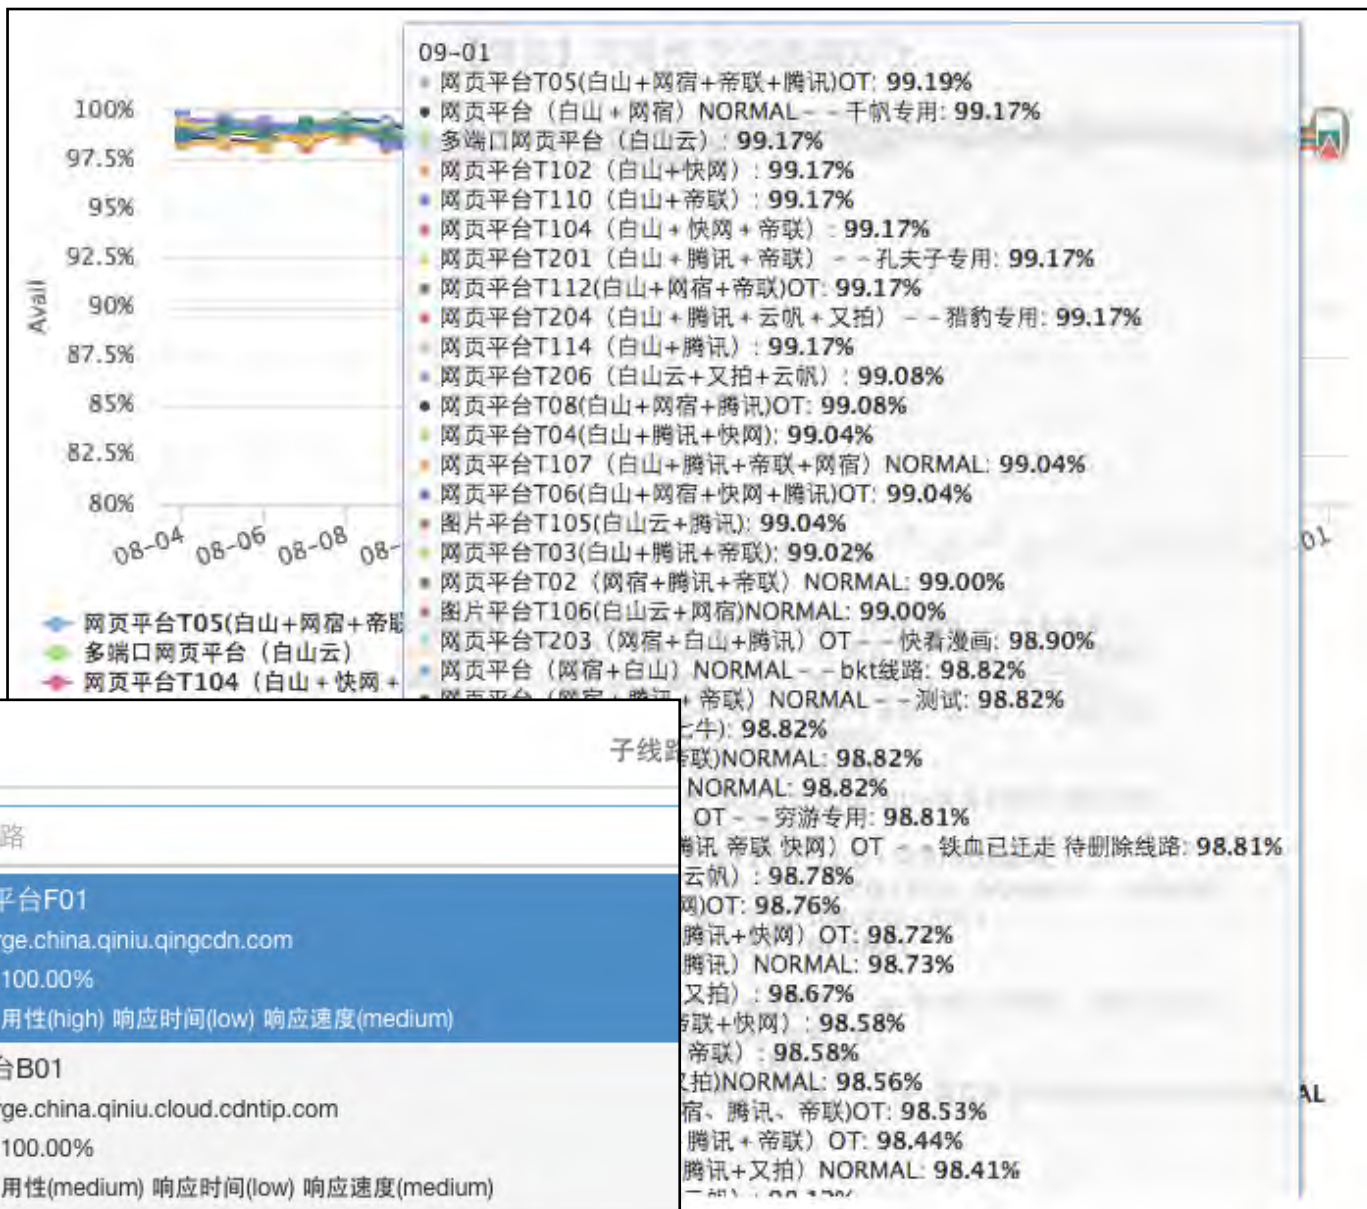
100%
97.5%
95%
92.5%
90%
87.5%
85%
82.5%
80%
Avail
08-04 08-06 08-08 08-
01

网页平台T05(白山+网宿+帝联
多端口网页平台（白山云）
网页平台T104（白山 + 快网 +

09-01
网页平台T05(白山+网宿+帝联+腾讯)OT: 99.19%
网页平台（白山 + 网宿）NORMAL - - 千帆专用: 99.17%
多端口网页平台（白山云）: 99.17%
网页平台T102（白山+快网）: 99.17%
网页平台T110（白山+帝联）: 99.17%
网页平台T104（白山 + 快网 + 帝联）: 99.17%
网页平台T201（白山 + 腾讯 + 帝联） - - 孔夫子专用: 99.17%
网页平台T112(白山+网宿+帝联)OT: 99.17%
网页平台T204（白山 + 腾讯 + 云帆 + 又拍） - - 猎豹专用: 99.17%
网页平台T114（白山+腾讯）: 99.17%
网页平台T206（白山云+又拍+云帆）: 99.08%
网页平台T08(白山+网宿+腾讯)OT: 99.08%
网页平台T04(白山+腾讯+快网): 99.04%
网页平台T107（白山+腾讯+帝联+网宿）NORMAL: 99.04%
网页平台T06(白山+网宿+快网+腾讯)OT: 99.04%
图片平台T105(白山云+腾讯): 99.04%
网页平台T03(白山+腾讯+帝联): 99.02%
网页平台T02（网宿+腾讯+帝联）NORMAL: 99.00%
图片平台T106(白山云+网宿)NORMAL: 99.00%
网页平台T203（网宿+白山+腾讯）OT - - 快看漫画: 98.90%
网页平台（网宿+白山）NORMAL - - bkt线路: 98.82%
网页平台（网宿 + 腾讯 + 帝联）NORMAL - - 测试: 98.82%
七牛): 98.82%
联)NORMAL: 98.82%
NORMAL: 98.82%
OT - - 穷游专用: 98.81%
腾讯 帝联 快网）OT - - 铁血已迁走 待删除线路: 98.81%
云帆）: 98.78%
网)OT: 98.76%
腾讯+快网）OT: 98.72%
腾讯）NORMAL: 98.73%
又拍）: 98.67%
帝联+快网）: 98.58%
帝联）: 98.58%
又拍)NORMAL: 98.56%
宿、腾讯、帝联)OT: 98.53%
腾讯 + 帝联）OT: 98.44%
腾讯+又拍）NORMAL: 98.41%
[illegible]

子线路
路
平台F01
rge.china.qiniu.qingcdn.com
100.00%
用性(high) 响应时间(low) 响应速度(medium)
台B01
rge.china.qiniu.cloud.cdntip.com
100.00%
用性(medium) 响应时间(low) 响应速度(medium)
AL